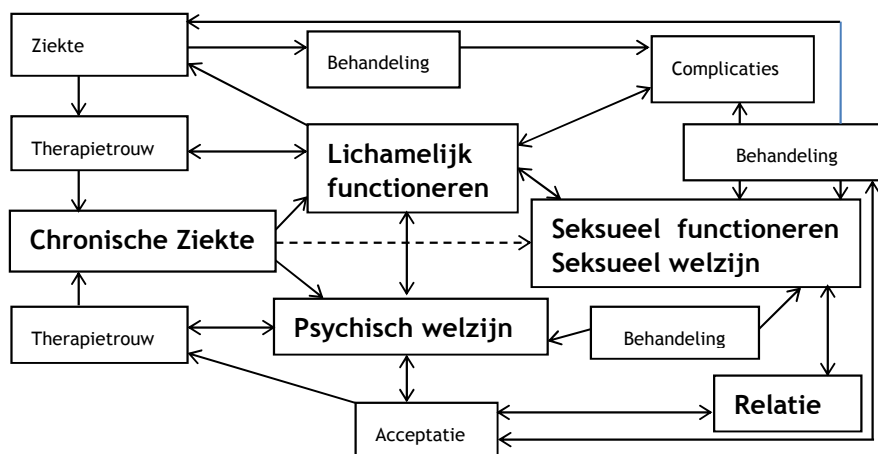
Ziekte

Behandeling

Complicaties

Therapietrouw

Lichamelijk functioneren

Behandeling

Chronische Ziekte

Seksueel functioneren Seksueel welzijn

Therapietrouw

Psychisch welzijn

Behandeling

Relatie

Acceptatie